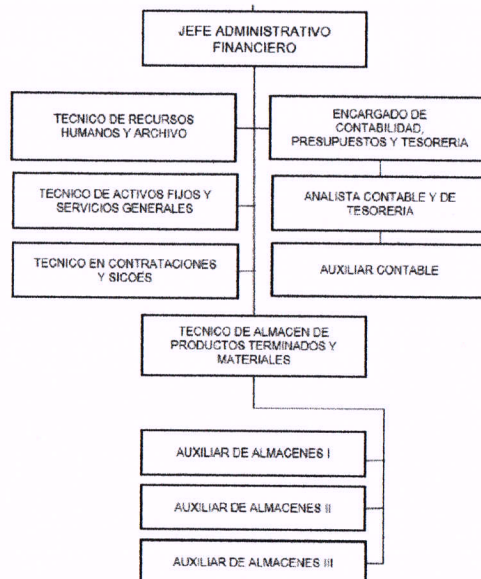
JEFE ADMINISTRATIVO FINANCIERO

TECNICO DE RECURSOS HUMANOS Y ARCHIVO

TECNICO DE ACTIVOS FIJOS Y SERVICIOS GENERALES

TECNICO EN CONTRATACIONES Y SICOES

ENCARGADO DE CONTABILIDAD, PRESUPUESTOS Y TESORERIA

ANALISTA CONTABLE Y DE TESORERIA

AUXILIAR CONTABLE

TECNICO DE ALMACEN DE PRODUCTOS TERMINADOS Y MATERIALES

AUXILIAR DE ALMACENES I

AUXILIAR DE ALMACENES II

AUXILIAR DE ALMACENES III